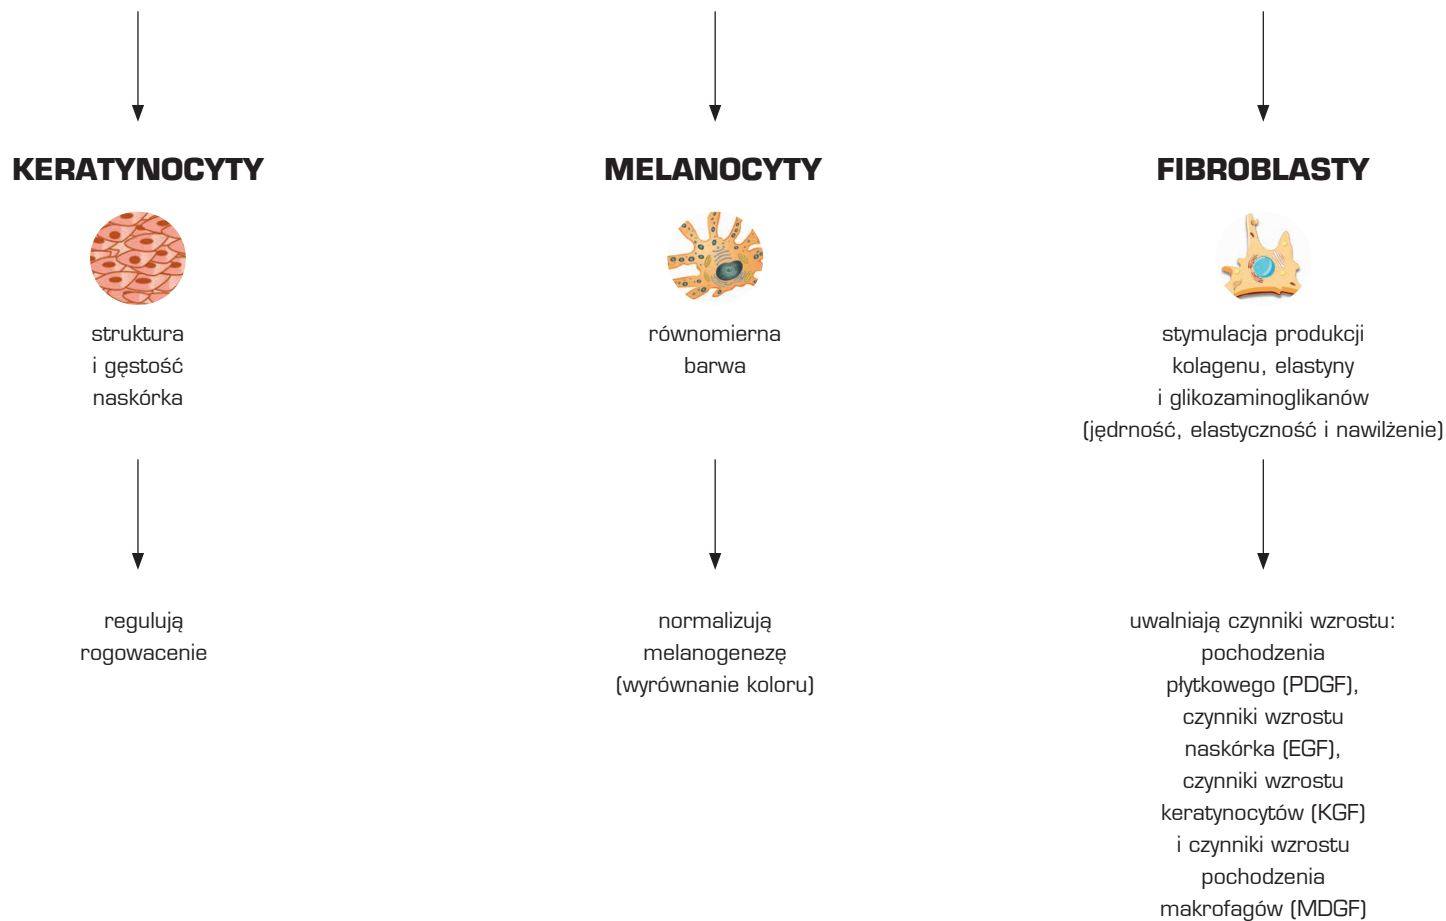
KERATYNOCYTY

struktura i gęstość naskórka

regulują rogowacenie

MELANOCYTY

równomierna barwa

normalizują melanogenezę (wyrównanie koloru)

FIBROBLASTY

stymulacja produkcji kolagenu, elastyny i glikozaminoglikanów (jędrność, elastyczność i nawilżenie)

uwalniają czynniki wzrostu: pochodzenia płytkowego (PDGF), czynniki wzrostu naskórka (EGF), czynniki wzrostu keratynocytów (KGF) i czynniki wzrostu pochodzenia makrofagów (MDGF)